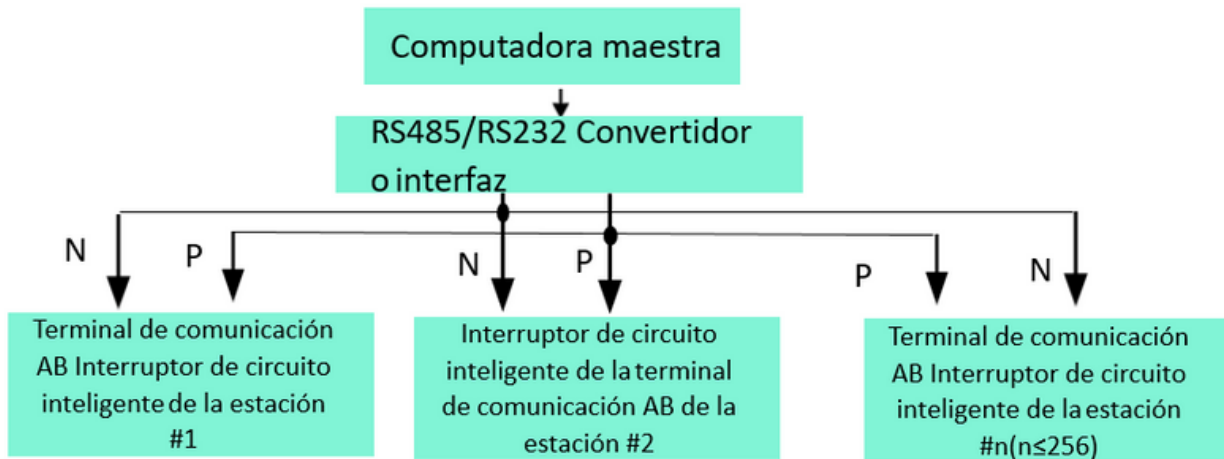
Computadora maestra

RS485/RS232 Convertidor o interfaz

N

P

N

P

P

N

Terminal de comunicación AB Interruptor de circuito inteligente de la estación #1

Interruptor de circuito inteligente de la terminal de comunicación AB de la estación #2

Terminal de comunicación AB Interruptor de circuito inteligente de la estación #n(n≤256)